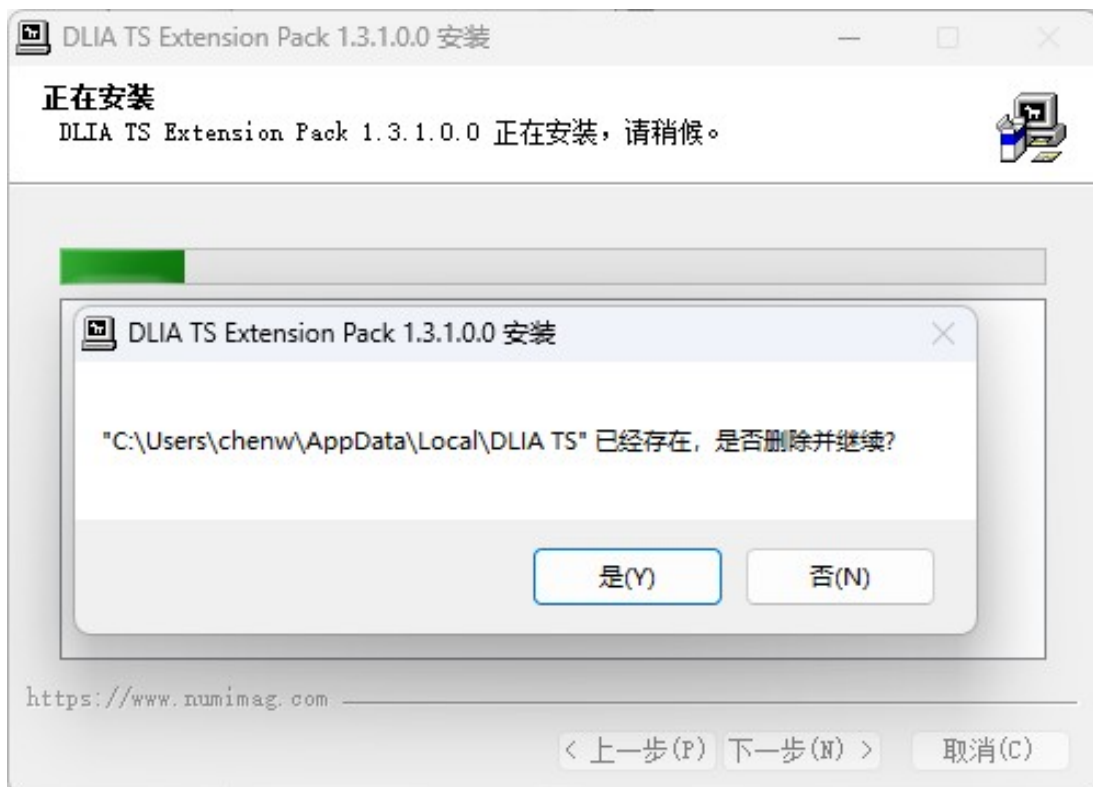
DLIA TS Extension Pack 1.3.1.0.0 安装

正在安装
DLIA TS Extension Pack 1.3.1.0.0 正在安装，请稍候。

DLIA TS Extension Pack 1.3.1.0.0 安装

"C:\Users\chenw\AppData\Local\DLIA TS" 已经存在，是否删除并继续?

是(Y)
否(N)

https://www.numimag.com

< 上一步(P)
下一步(N) >
取消(C)